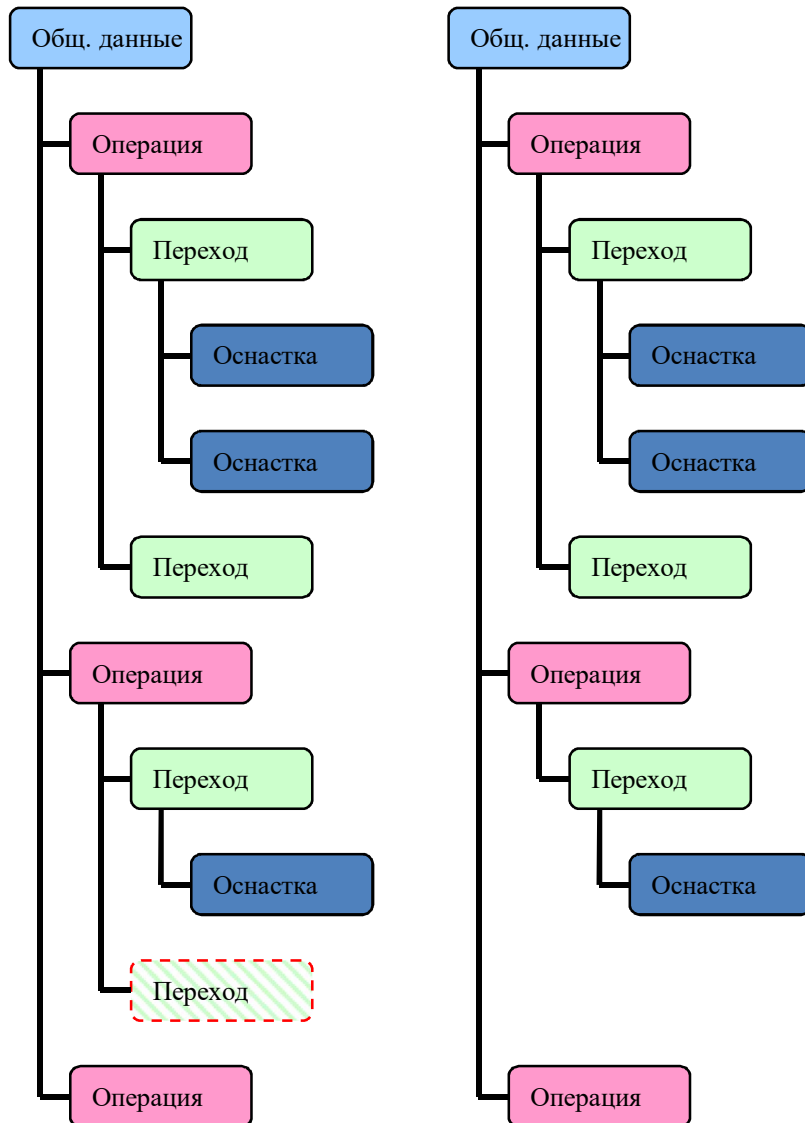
Общ. данные

Операция

Переход

Оснастка

Оснастка

Переход

Операция

Переход

Оснастка

Переход

Операция

Общ. данные

Операция

Переход

Оснастка

Оснастка

Переход

Операция

Переход

Оснастка

Операция